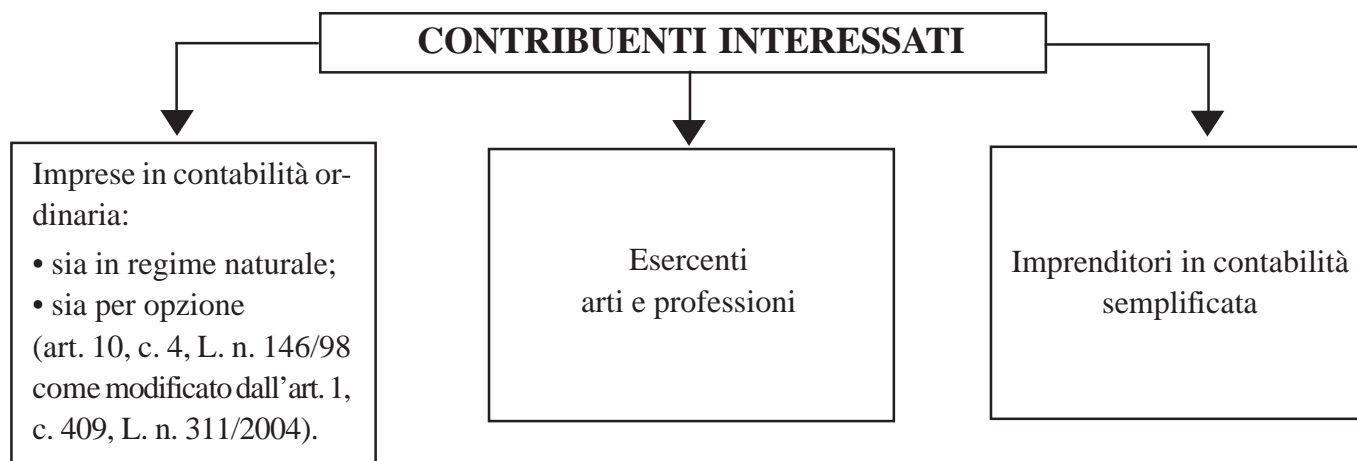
CONTRIBUENTI INTERESSATI

Imprese in contabilità ordinaria:
• sia in regime naturale;
• sia per opzione (art. 10, c. 4, L. n. 146/98 come modificato dall'art. 1, c. 409, L. n. 311/2004).

Esercenti arti e professioni

Imprenditori in contabilità semplificata